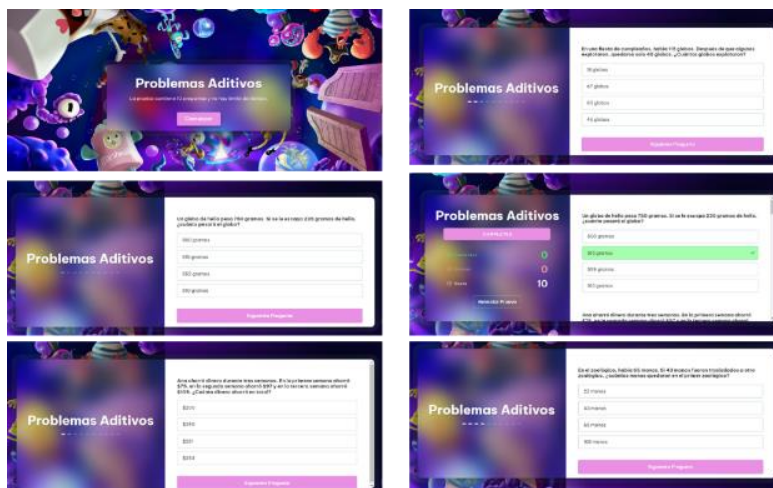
Problemas Aditivos

La prueba contiene 10 preguntas y no hay límite de tiempo.

Comenzar

Problemas Aditivos

En una fiesta de cumpleaños, había 115 globos. Después de que algunos explotaron, quedaron solo 48 globos. ¿Cuántos globos explotaron?

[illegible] globos

67 globos

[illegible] globos

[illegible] globos

Siguiente Pregunta

Problemas Aditivos

Un globo de helio pesa 750 gramos. Si se le escapa 235 gramos de helio, ¿cuánto pesará el globo?

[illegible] gramos

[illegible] gramos

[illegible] gramos

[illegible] gramos

Siguiente Pregunta

Problemas Aditivos

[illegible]

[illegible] 0

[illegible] 0

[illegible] 10

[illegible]

Un globo de helio pesa 750 gramos. Si se le escapa 235 gramos de helio, ¿cuánto pesará el globo?

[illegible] gramos

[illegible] gramos

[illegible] gramos

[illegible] gramos

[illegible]

Problemas Aditivos

Ana ahorró dinero durante tres semanas. En la primera semana ahorró $75, en la segunda semana ahorró $87 y en la tercera semana ahorró $109. ¿Cuánto dinero ahorró en total?

$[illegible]

$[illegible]

$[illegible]

$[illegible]

Siguiente Pregunta

Problemas Aditivos

En el zoológico, había 95 monos. Si 43 monos fueron trasladados a otro zoológico, ¿cuántos monos quedaron en el primer zoológico?

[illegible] monos

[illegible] monos

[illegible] monos

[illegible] monos

Siguiente Pregunta